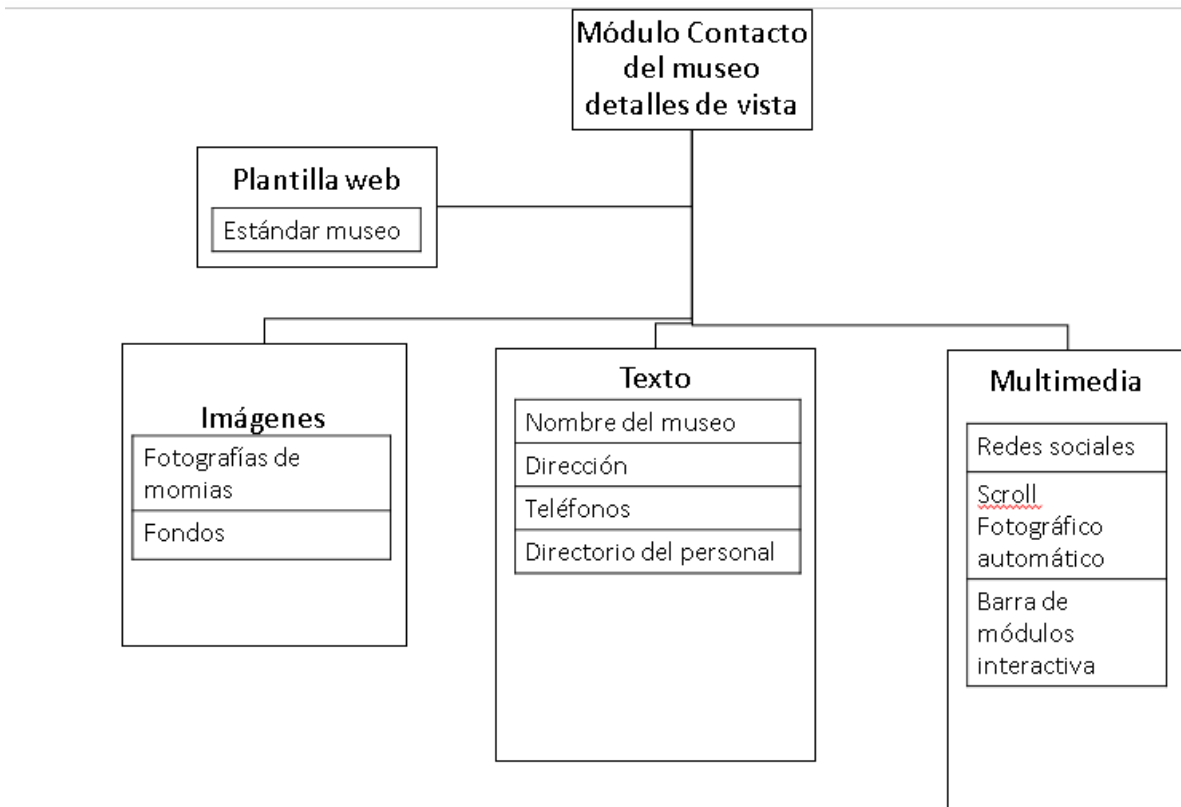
Módulo Contacto del museo detalles de vista

Plantilla web
Estándar museo

Imágenes
Fotografías de momias
Fondos

Texto
Nombre del museo
Dirección
Teléfonos
Directorio del personal

Multimedia
Redes sociales
Scroll Fotográfico automático
Barra de módulos interactiva